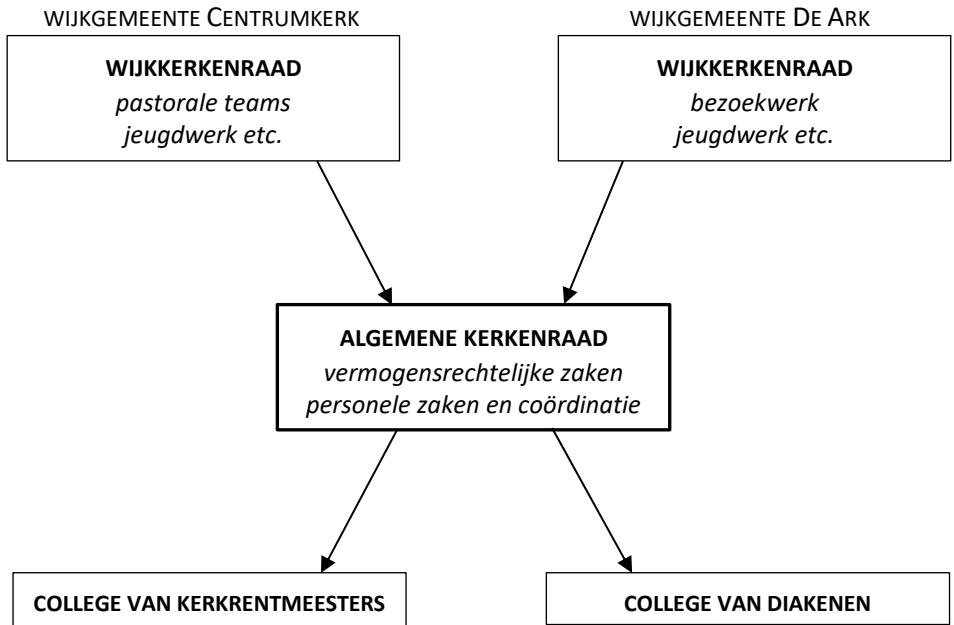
WIJKGEMEENTE CENTRUMKERK

WIJKKERKENRAAD
*pastorale teams*
*jeugdwerk etc.*

WIJKGEMEENTE DE ARK

WIJKKERKENRAAD
*bezoekwerk*
*jeugdwerk etc.*

ALGEMENE KERKENRAAD
*vermogensrechtelijke zaken*
*personele zaken en coördinatie*

COLLEGE VAN KERKRENTMEESTERS

COLLEGE VAN DIAKENEN